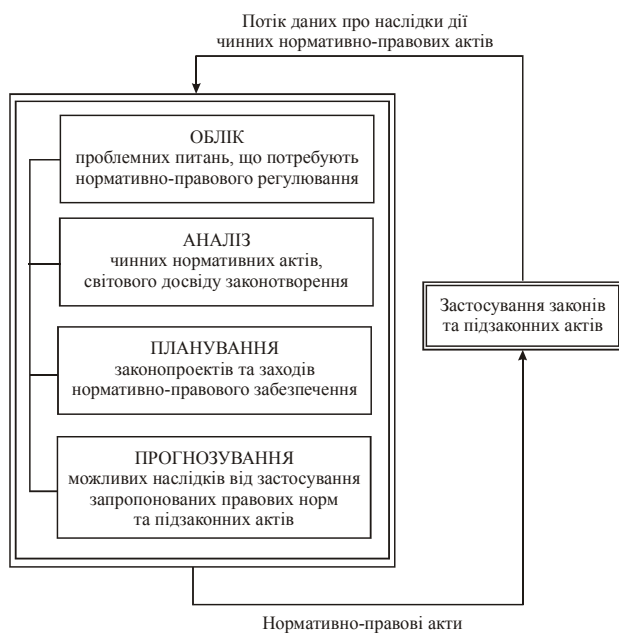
Потік даних про наслідки дії чинних нормативно-правових актів

ОБЛІК
проблемних питань, що потребують нормативно-правового регулювання

АНАЛІЗ
чинних нормативних актів, світового досвіду законотворення

ПЛАНУВАННЯ
законопроектів та заходів нормативно-правового забезпечення

ПРОГНОЗУВАННЯ
можливих наслідків від застосування запропонованих правових норм та підзаконних актів

Застосування законів та підзаконних актів

Нормативно-правові акти